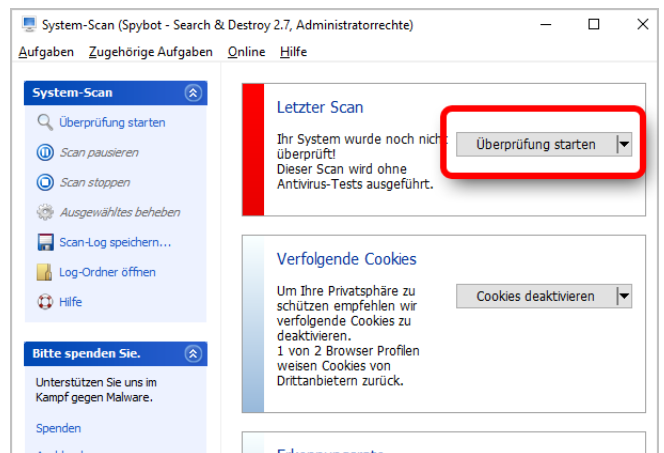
System-Scan (Spybot - Search & Destroy 2.7, Administratorrechte)

Aufgaben Zugehörige Aufgaben Online Hilfe

System-Scan

Überprüfung starten

Scan pausieren

Scan stoppen

Ausgewähltes beheben

Scan-Log speichern...

Log-Ordner öffnen

Hilfe

Bitte spenden Sie.

Unterstützen Sie uns im Kampf gegen Malware.

Spenden

Letzter Scan

Ihr System wurde noch nicht überprüft! Dieser Scan wird ohne Antivirus-Tests ausgeführt.

Überprüfung starten

Verfolgende Cookies

Um Ihre Privatsphäre zu schützen empfehlen wir verfolgende Cookies zu deaktivieren. 1 von 2 Browser Profilen weisen Cookies von Drittanbietern zurück.

Cookies deaktivieren

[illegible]